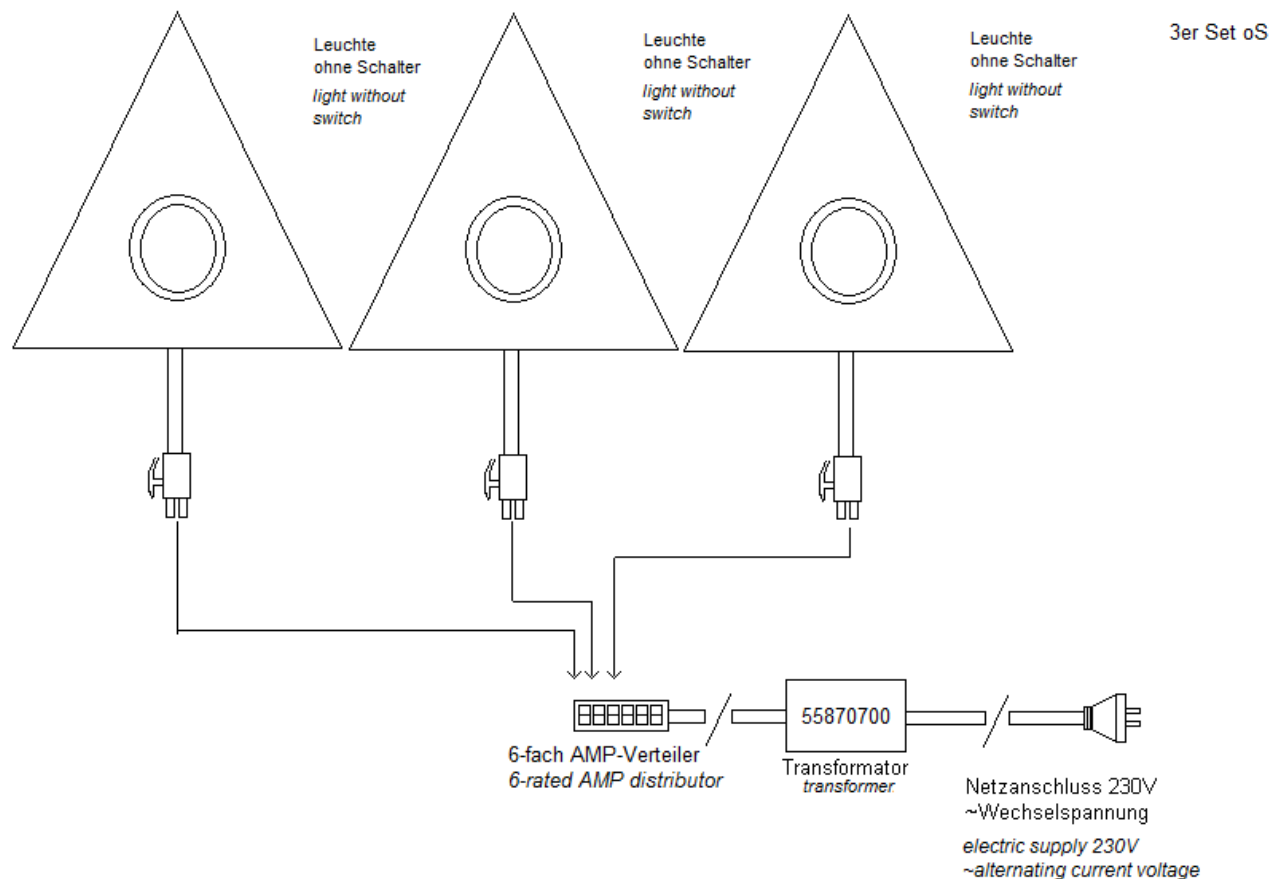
Leuchte ohne Schalter
light without switch

Leuchte ohne Schalter
light without switch

Leuchte ohne Schalter
light without switch

3er Set oS

55870700

6-fach AMP-Verteiler
6-rated AMP distributor

Transformator
transformer

Netzanschluss 230V
~Wechselspannung

electric supply 230V
~alternating current voltage